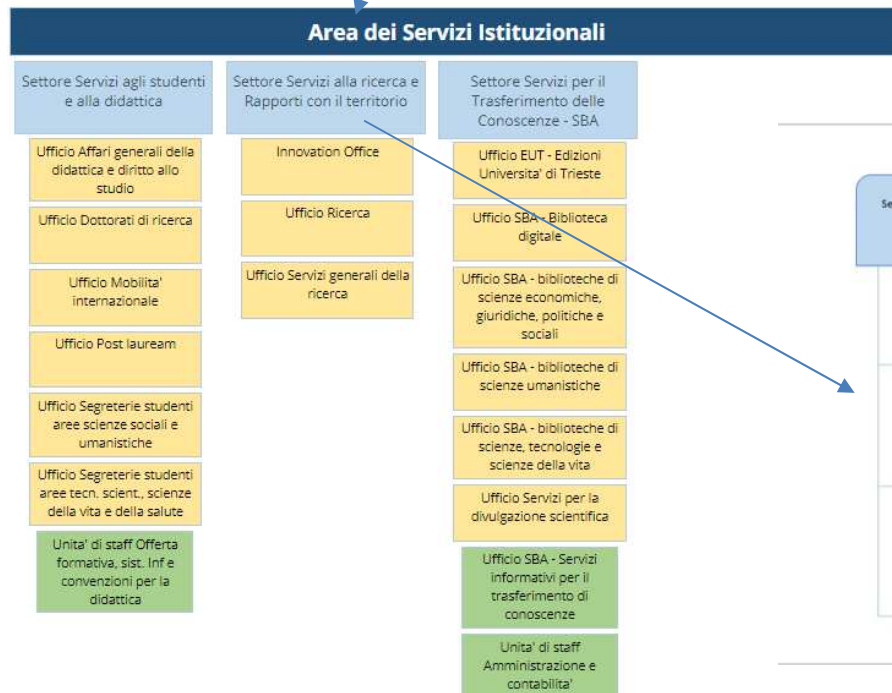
Area dei Servizi Istituzionali

Settore Servizi agli studenti e alla didattica

Ufficio Affari generali della didattica e diritto allo studio

Ufficio Dottorati di ricerca

Ufficio Mobilita' internazionale

Ufficio Post lauream

Ufficio Segreterie studenti aree scienze sociali e umanistiche

Ufficio Segreterie studenti aree tecn. scient., scienze della vita e della salute

Unita' di staff Offerta formativa, sist. Inf e convenzioni per la didattica

Settore Servizi alla ricerca e Rapporti con il territorio

Innovation Office

Ufficio Ricerca

Ufficio Servizi generali della ricerca

Settore Servizi per il Trasferimento delle Conoscenze - SBA

Ufficio EUT - Edizioni Università di Trieste

Ufficio SBA - Biblioteca digitale

Ufficio SBA - biblioteche di scienze economiche, giuridiche, politiche e sociali

Ufficio SBA - biblioteche di scienze umanistiche

Ufficio SBA - biblioteche di scienze, tecnologie e scienze della vita

Ufficio Servizi per la divulgazione scientifica

Ufficio SBA - Servizi informativi per il trasferimento di conoscenze

Unita' di staff Amministrazione e contabilita'

Se